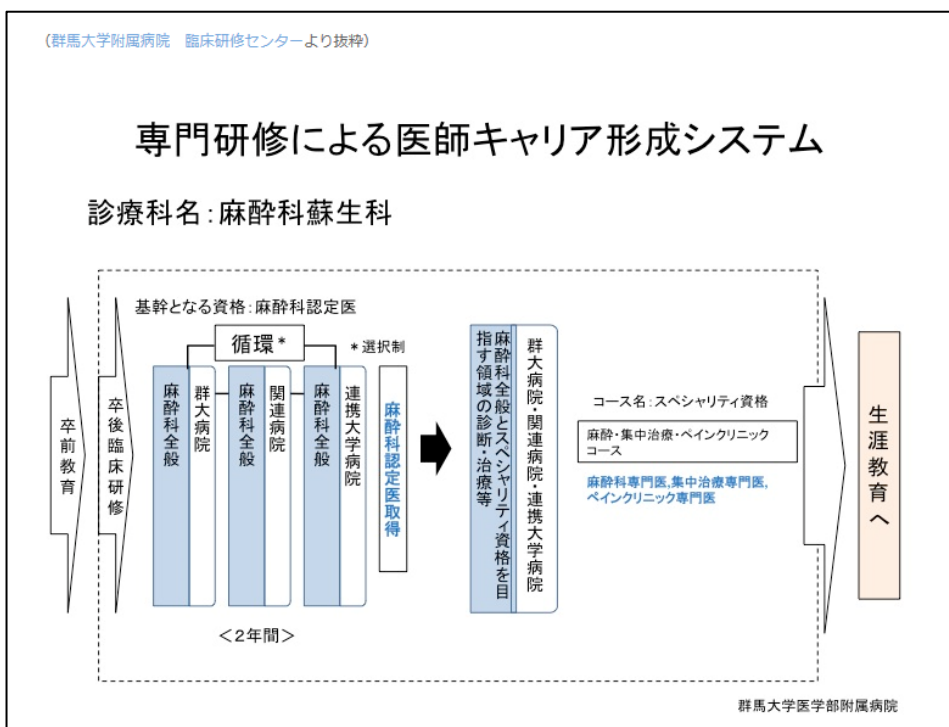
（群馬大学附属病院　臨床研修センターより抜粋）

専門研修による医師キャリア形成システム

診療科名：麻酔科蘇生科

基幹となる資格：麻酔科認定医

循環＊

＊選択制

卒前教育

卒後臨床研修

麻酔科全般

群大病院

麻酔科全般

関連病院

麻酔科全般

連携大学病院

麻酔科認定医取得

群大病院・関連病院・連携大学病院

麻酔科全般とスペシャリティ資格を目指す領域の診断・治療等

＜2年間＞

コース名：スペシャリティ資格

麻酔・集中治療・ペインクリニックコース

麻酔科専門医,集中治療専門医,ペインクリニック専門医

生涯教育へ

群馬大学医学部附属病院